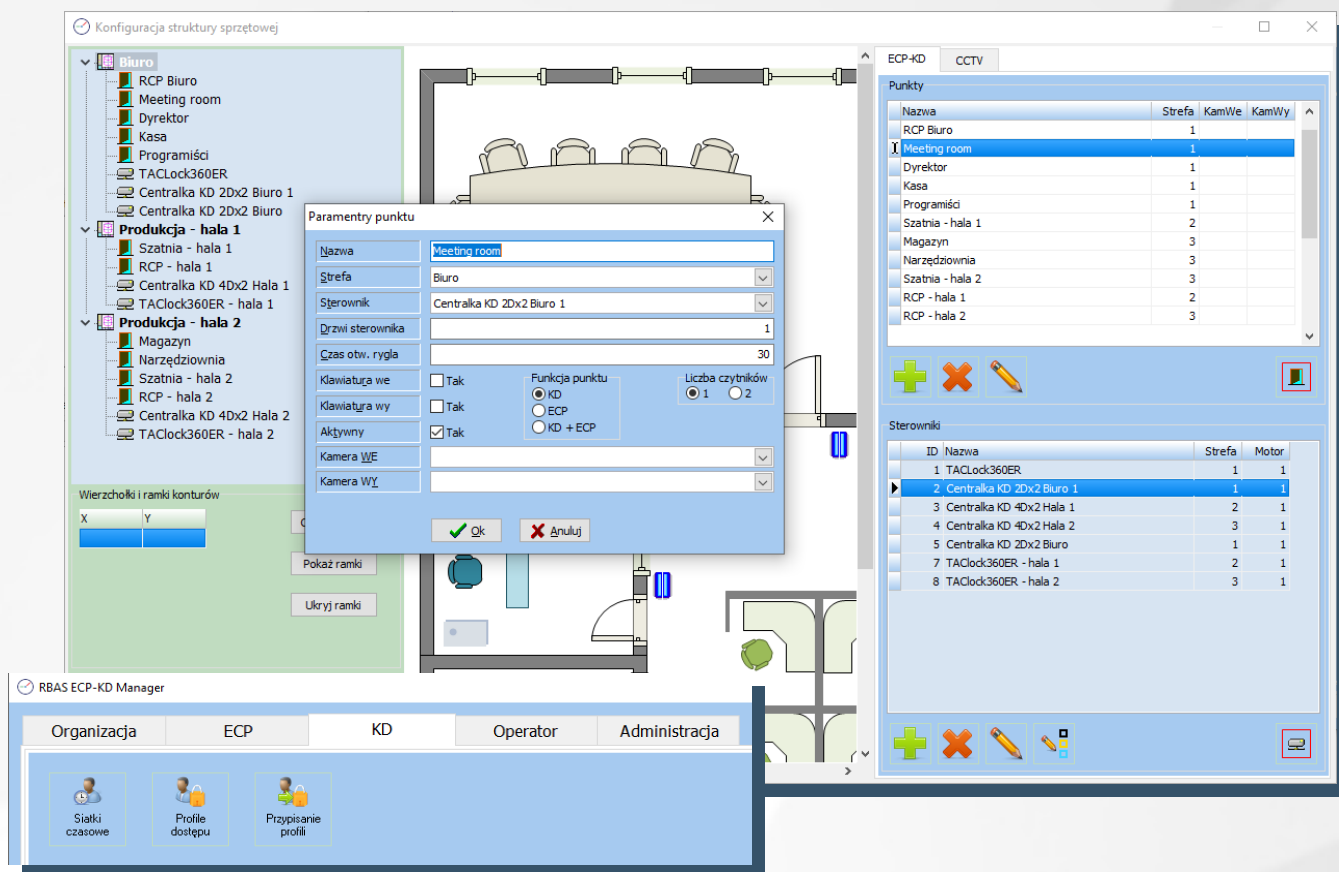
Konfiguracja struktury sprzętowej

Biuro
RCP Biuro
Meeting room
Dyrektor
Kasa
Programiści
TACLock360ER
Centralka KD 2Dx2 Biuro 1
Centralka KD 2Dx2 Biuro
Produkcja - hala 1
Szatnia - hala 1
RCP - hala 1
Centralka KD 4Dx2 Hala 1
TAClock360ER - hala 1
Produkcja - hala 2
Magazyn
Narzędziownia
Szatnia - hala 2
RCP - hala 2
Centralka KD 4Dx2 Hala 2
TAClock360ER - hala 2

Wierzchołki i ramki konturów
| X | Y |
|---|---|
| | |

Pokaż ramki
Ukryj ramki

Paramentry punktu
Nazwa: Meeting room
Strefa: Biuro
Sterownik: Centralka KD 2Dx2 Biuro 1
Drzwi sterownika: 1
Czas otw. rygla: 30
Klawiatura we: Tak
Klawiatura wy: Tak
Aktywny: Tak
Funkcja punktu: KD, ECP, KD + ECP
Liczba czytników: 1, 2
Kamera WE
Kamera WY
Ok
Anuluj

ECP-KD
CCTV

Punkty
| Nazwa | Strefa | KamWe | KamWy |
|---|---|---|---|
| RCP Biuro | 1 | | |
| Meeting room | 1 | | |
| Dyrektor | 1 | | |
| Kasa | 1 | | |
| Programiści | 1 | | |
| Szatnia - hala 1 | 2 | | |
| Magazyn | 3 | | |
| Narzędziownia | 3 | | |
| Szatnia - hala 2 | 3 | | |
| RCP - hala 1 | 2 | | |
| RCP - hala 2 | 3 | | |

Sterowniki
| ID | Nazwa | Strefa | Motor |
|---|---|---|---|
| 1 | TACLock360ER | 1 | 1 |
| 2 | Centralka KD 2Dx2 Biuro 1 | 1 | 1 |
| 3 | Centralka KD 4Dx2 Hala 1 | 2 | 1 |
| 4 | Centralka KD 4Dx2 Hala 2 | 3 | 1 |
| 5 | Centralka KD 2Dx2 Biuro | 1 | 1 |
| 7 | TAClock360ER - hala 1 | 2 | 1 |
| 8 | TAClock360ER - hala 2 | 3 | 1 |

RBAS ECP-KD Manager
Organizacja
ECP
KD
Operator
Administracja
Siatki czasowe
Profile dostępu
Przypisanie profili